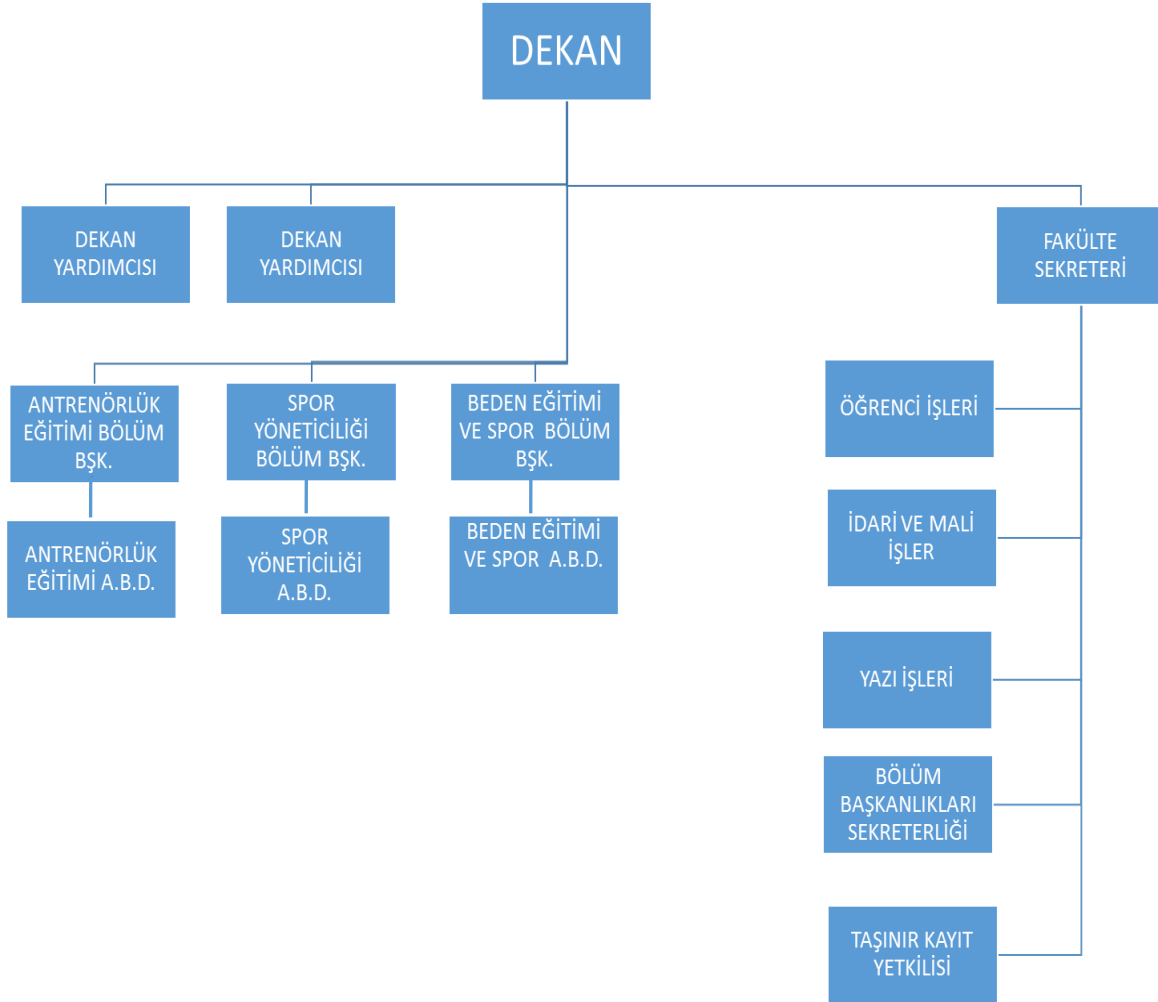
DEKAN

DEKAN YARDIMCISI

DEKAN YARDIMCISI

FAKÜLTE SEKRETERİ

ANTRENÖRLÜK EĞİTİMİ BÖLÜM BŞK.

SPOR YÖNETİCİLİĞİ BÖLÜM BŞK.

BEDEN EĞİTİMİ VE SPOR BÖLÜM BŞK.

ANTRENÖRLÜK EĞİTİMİ A.B.D.

SPOR YÖNETİCİLİĞİ A.B.D.

BEDEN EĞİTİMİ VE SPOR A.B.D.

ÖĞRENCİ İŞLERİ

İDARİ VE MALİ İŞLER

YAZI İŞLERİ

BÖLÜM BAŞKANLIKLARI SEKRETERLİĞİ

TAŞINIR KAYIT YETKİLİSİ